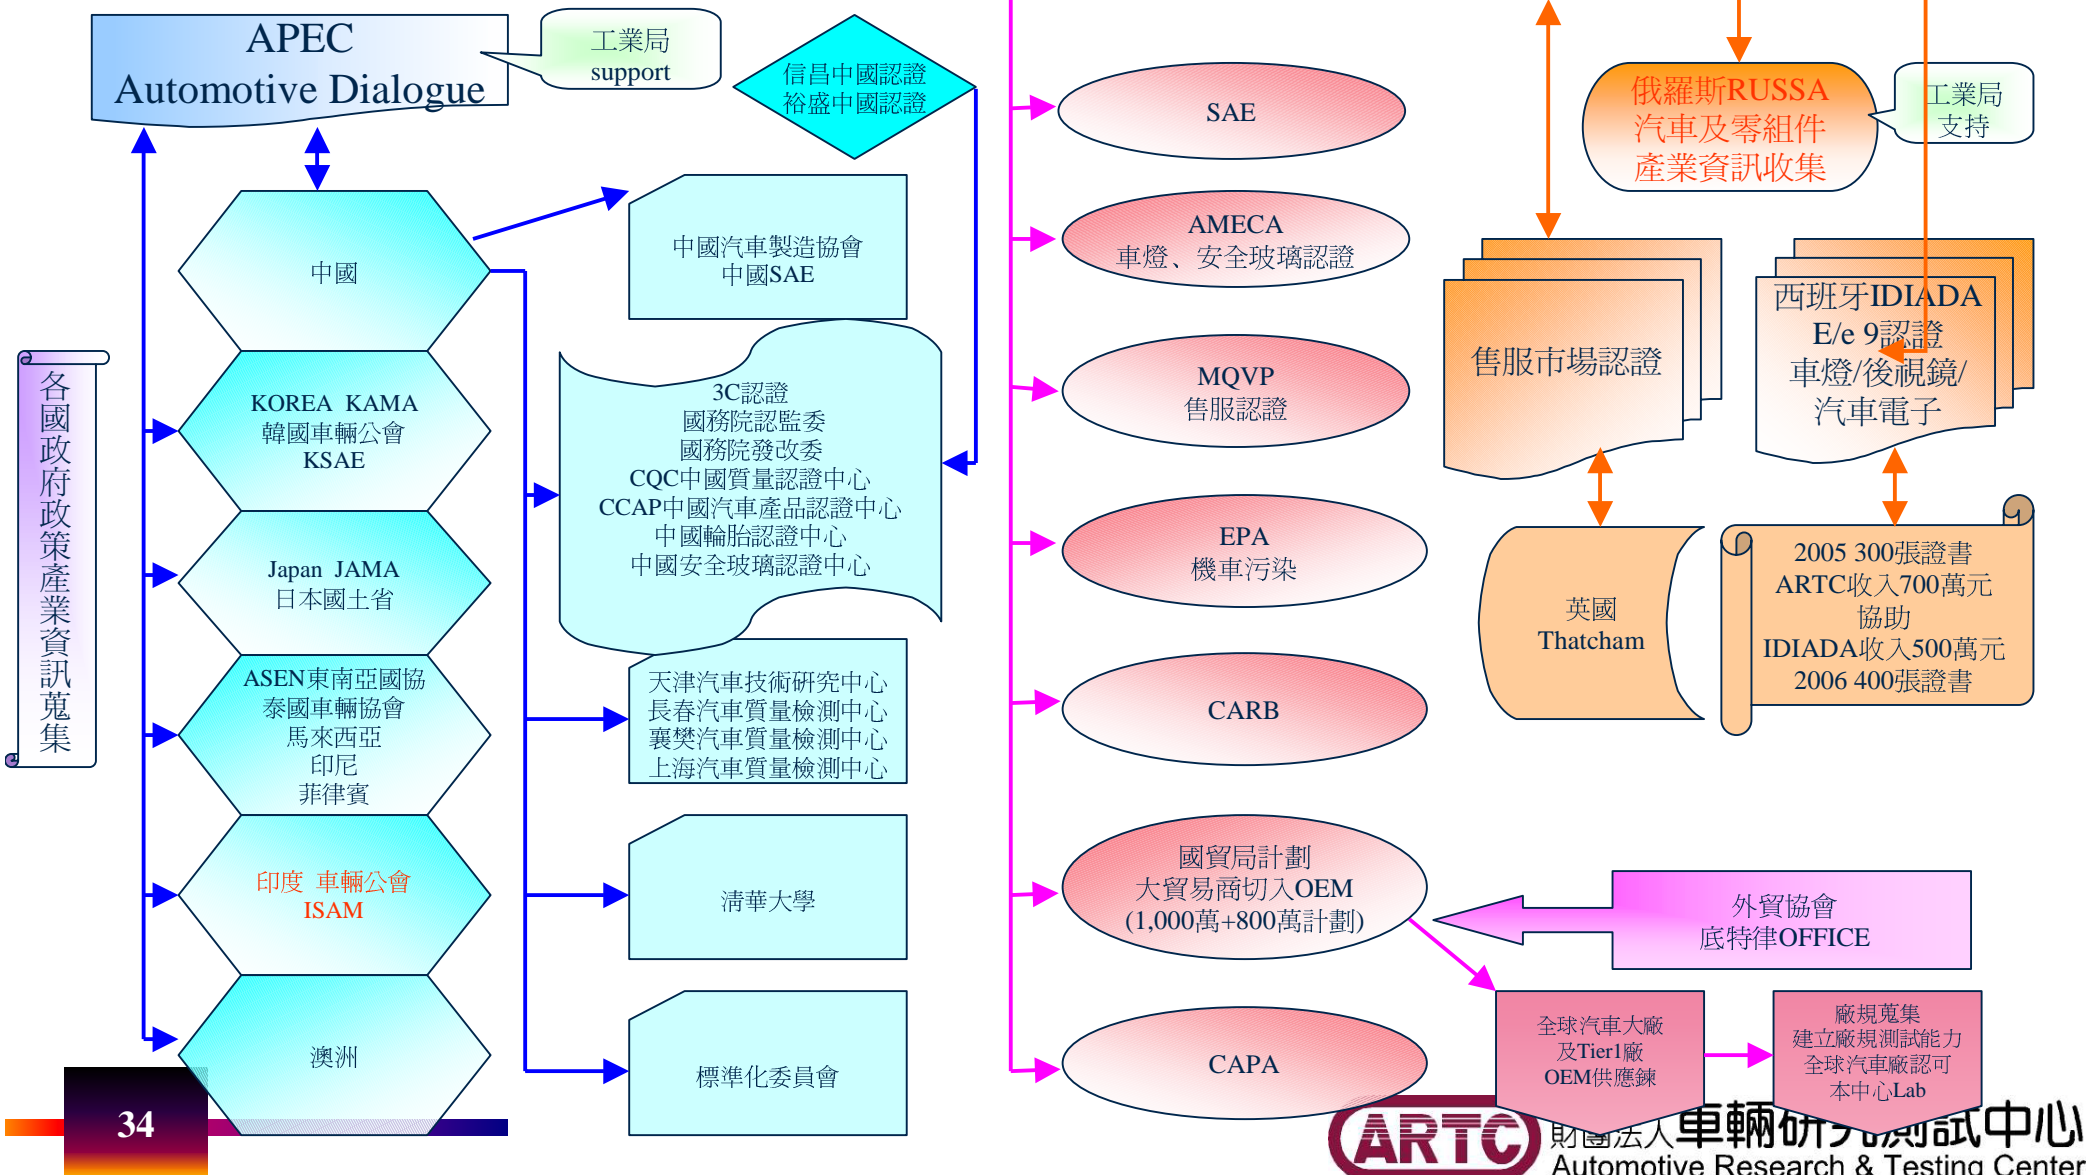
APEC
Automotive Dialogue

工業局
support

信昌中國認證
裕盛中國認證

各國政府政策產業資訊蒐集

中國

中國汽車製造協會
中國SAE

KOREA KAMA
韓國車輛公會
KSAE

3C認證
國務院認監委
國務院發改委
CQC中國質量認證中心
CCAP中國汽車產品認證中心
中國輪胎認證中心
中國安全玻璃認證中心

Japan JAMA
日本國土省

ASEN東南亞國協
泰國車輛協會
馬來西亞
印尼
菲律賓

天津汽車技術研究中心
長春汽車質量檢測中心
襄樊汽車質量檢測中心
上海汽車質量檢測中心

印度 車輛公會
ISAM

清華大學

澳洲

標準化委員會

34

SAE

AMECA
車燈、安全玻璃認證

MQVP
售服認證

EPA
機車污染

CARB

國貿局計劃
大貿易商切入OEM
(1,000萬+800萬計劃)

CAPA

俄羅斯RUSSA
汽車及零組件
產業資訊收集

工業局
支持

售服市場認證

西班牙IDIADA
E/e 9認證
車燈/後視鏡/
汽車電子

英國
Thatcham

2005 300張證書
ARTC收入700萬元
協助
IDIADA收入500萬元
2006 400張證書

外貿協會
底特律OFFICE

全球汽車大廠
及Tier1廠
OEM供應鍊

廠規蒐集
建立廠規測試能力
全球汽車廠認可
本中心Lab

ARTC 財團法人車輛研究測試中心
Automotive Research & Testing Center